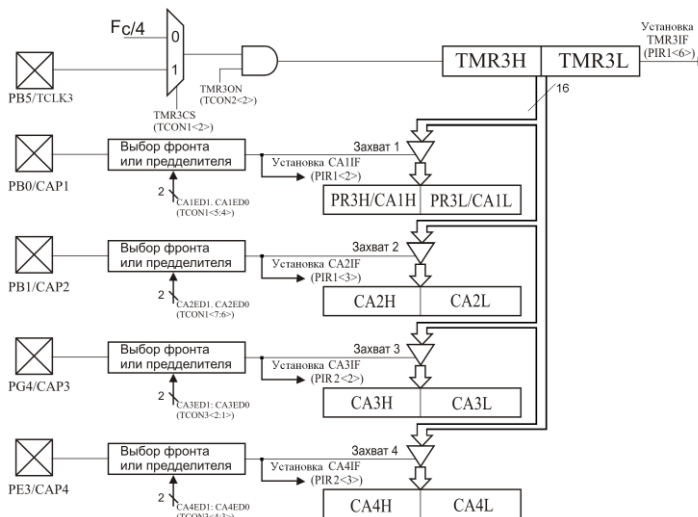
$F_C/4$

0

1

PB5/TCLK3

TMR3CS (TCON1<2>)

TMR3ON (TCON2<2>)

TMR3H

TMR3L

Установка TMR3IF (PIR1<6>)

16

PB0/CAP1

Выбор фронта или предделителя

2

CA1ED1, CA1ED0 (TCON1<5:4>)

Захват 1

Установка CA1IF (PIR1<2>)

PR3H/CA1H

PR3L/CA1L

PB1/CAP2

Выбор фронта или предделителя

2

CA2ED1, CA2ED0 (TCON1<7:6>)

Захват 2

Установка CA2IF (PIR1<3>)

CA2H

CA2L

PG4/CAP3

Выбор фронта или предделителя

2

CA3ED1, CA3ED0 (TCON3<2:1>)

Захват 3

Установка CA3IF (PIR2<2>)

CA3H

CA3L

PE3/CAP4

Выбор фронта или предделителя

2

CA4ED1, CA4ED0 (TCON3<4:3>)

Захват 4

Установка CA4IF (PIR2<3>)

CA4H

CA4L